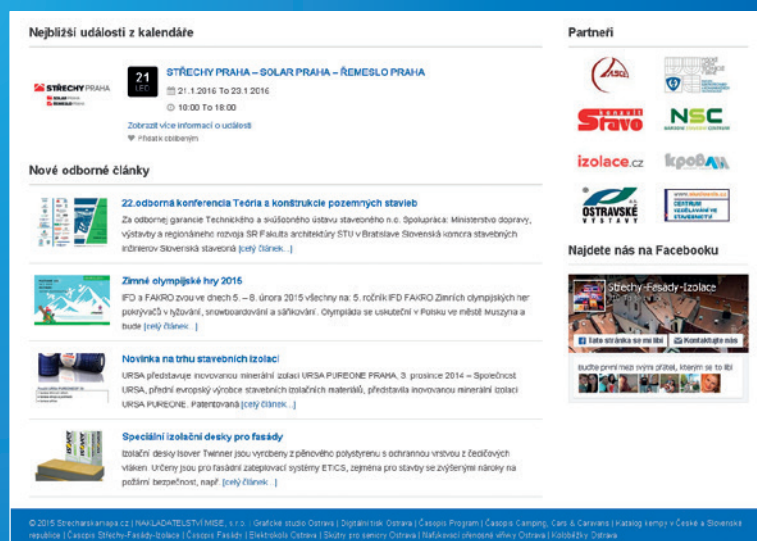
Nejbližší události z kalendáře

STŘECHY PRAHA

21
LED

STŘECHY PRAHA – SOLAR PRAHA – ŘEMESLO PRAHA

21.1.2016 To 23.1.2016

10:00 To 18:00

Zobrazit více informací o události

Přidat oblíbeným

Nové odborné články

22.odborná konferencia Teória a konštrukcie pozemných stavieb

Za odbornej garancie Technického a skúšobného ústavu stavebného n.o. Spolupráca: Ministerstvo dopravy, výstavby a regionálneho rozvoja SR Fakulta architektúry STU v Bratislave Slovenská komora stavebných inžinierov Slovenská stavebná [celý článek...]

Zimné olympijské hry 2015

IFD a FAKRO zvou ve dnech 5. – 8. února 2015 všechny na: 5. ročník IFD FAKRO Zimních olympijských her pokrývačů v lyžování, snowboardování a sáňkování. Olympiáda se uskuteční v Polsku ve městě Muszyna a bude [celý článek...]

Novinka na trhu stavebních izolací

URSA představuje inovovanou minerální izolaci URSA PUREONE PRAHA, 3. prosince 2014 – Společnost URSA, přední evropský výrobce stavebních izolačních materiálů, představila inovovanou minerální izolaci URSA PUREONE. Patentovaná [celý článek...]

Speciální izolační desky pro fasády

Izolační desky Isover Twinner jsou vyrobeny z pěnového polystyrenu s ochrannou vrstvou z čedičových vláken. Určeny jsou pro fasádní zateplovací systémy ETICS, zejména pro stavby se zvýšenými nároky na požární bezpečnost, např. [celý článek...]

Partneři

ASQ

Stavo

NSC

izolace.cz

kpoBAW

OSTRAVSKÉ VÝSTAVY

CENTRUM VZDĚLÁVÁNÍ STAVEBNICTVÍ

Najdete nás na Facebooku

Střechy-Fasády-Izolace

Tato stránka se mi líbí

Kontaktujte nás

Budte první mezi svými přáteli, kterým se to líbí

© 2015 Strecharskarnapa.cz | NAKLADATELSTVÍ MISE, s.r.o. | Grafické studio Ostrava | Digitální tisk Ostrava | Časopis Program | Časopis Camping, Cars & Caravans | Katalog kempy v České a Slovenské republice | Časopis Střechy-Fasády-Izolace | Časopis Fasády | Elektrokola Ostrava | Skútry pro seniory Ostrava | Nafukovací plenové vlny Ostrava | Koloběžky Ostrava